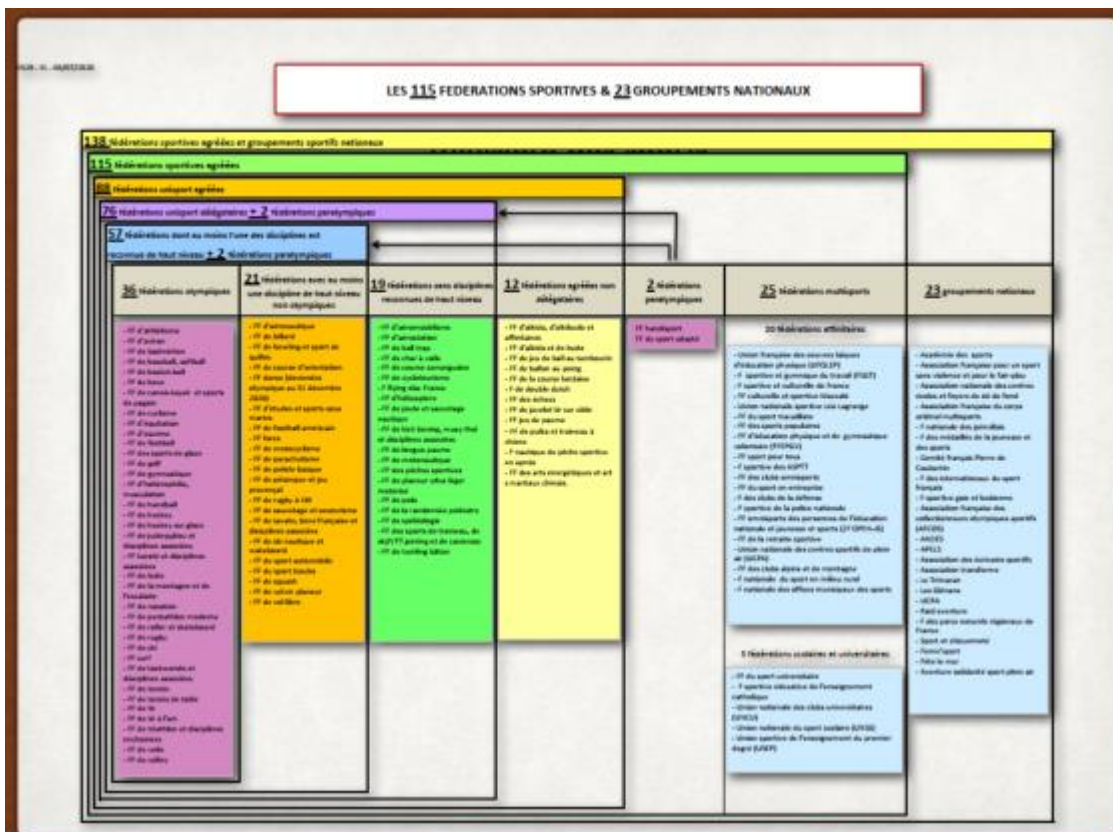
LES 115 FEDERATIONS SPORTIVES & 23 GROUPEMENTS NATIONAUX

138 fédérations sportives agréées et groupements sportifs nationaux

115 fédérations sportives agréées

88 fédérations unisport agréées

76 fédérations unisport délégataires + 2 fédérations paralympiques

57 fédérations dont au moins l'une des disciplines est reconnue de haut niveau + 2 fédérations paralympiques

36 fédérations olympiques

21 fédérations avec au moins une discipline de haut niveau non olympiques

19 fédérations sans disciplines reconnues de haut niveau

12 fédérations agréées non délégataires

2 fédérations paralympiques

25 fédérations multisports

23 groupements nationaux

20 fédérations affinitaires

5 fédérations scolaires et universitaires

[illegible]